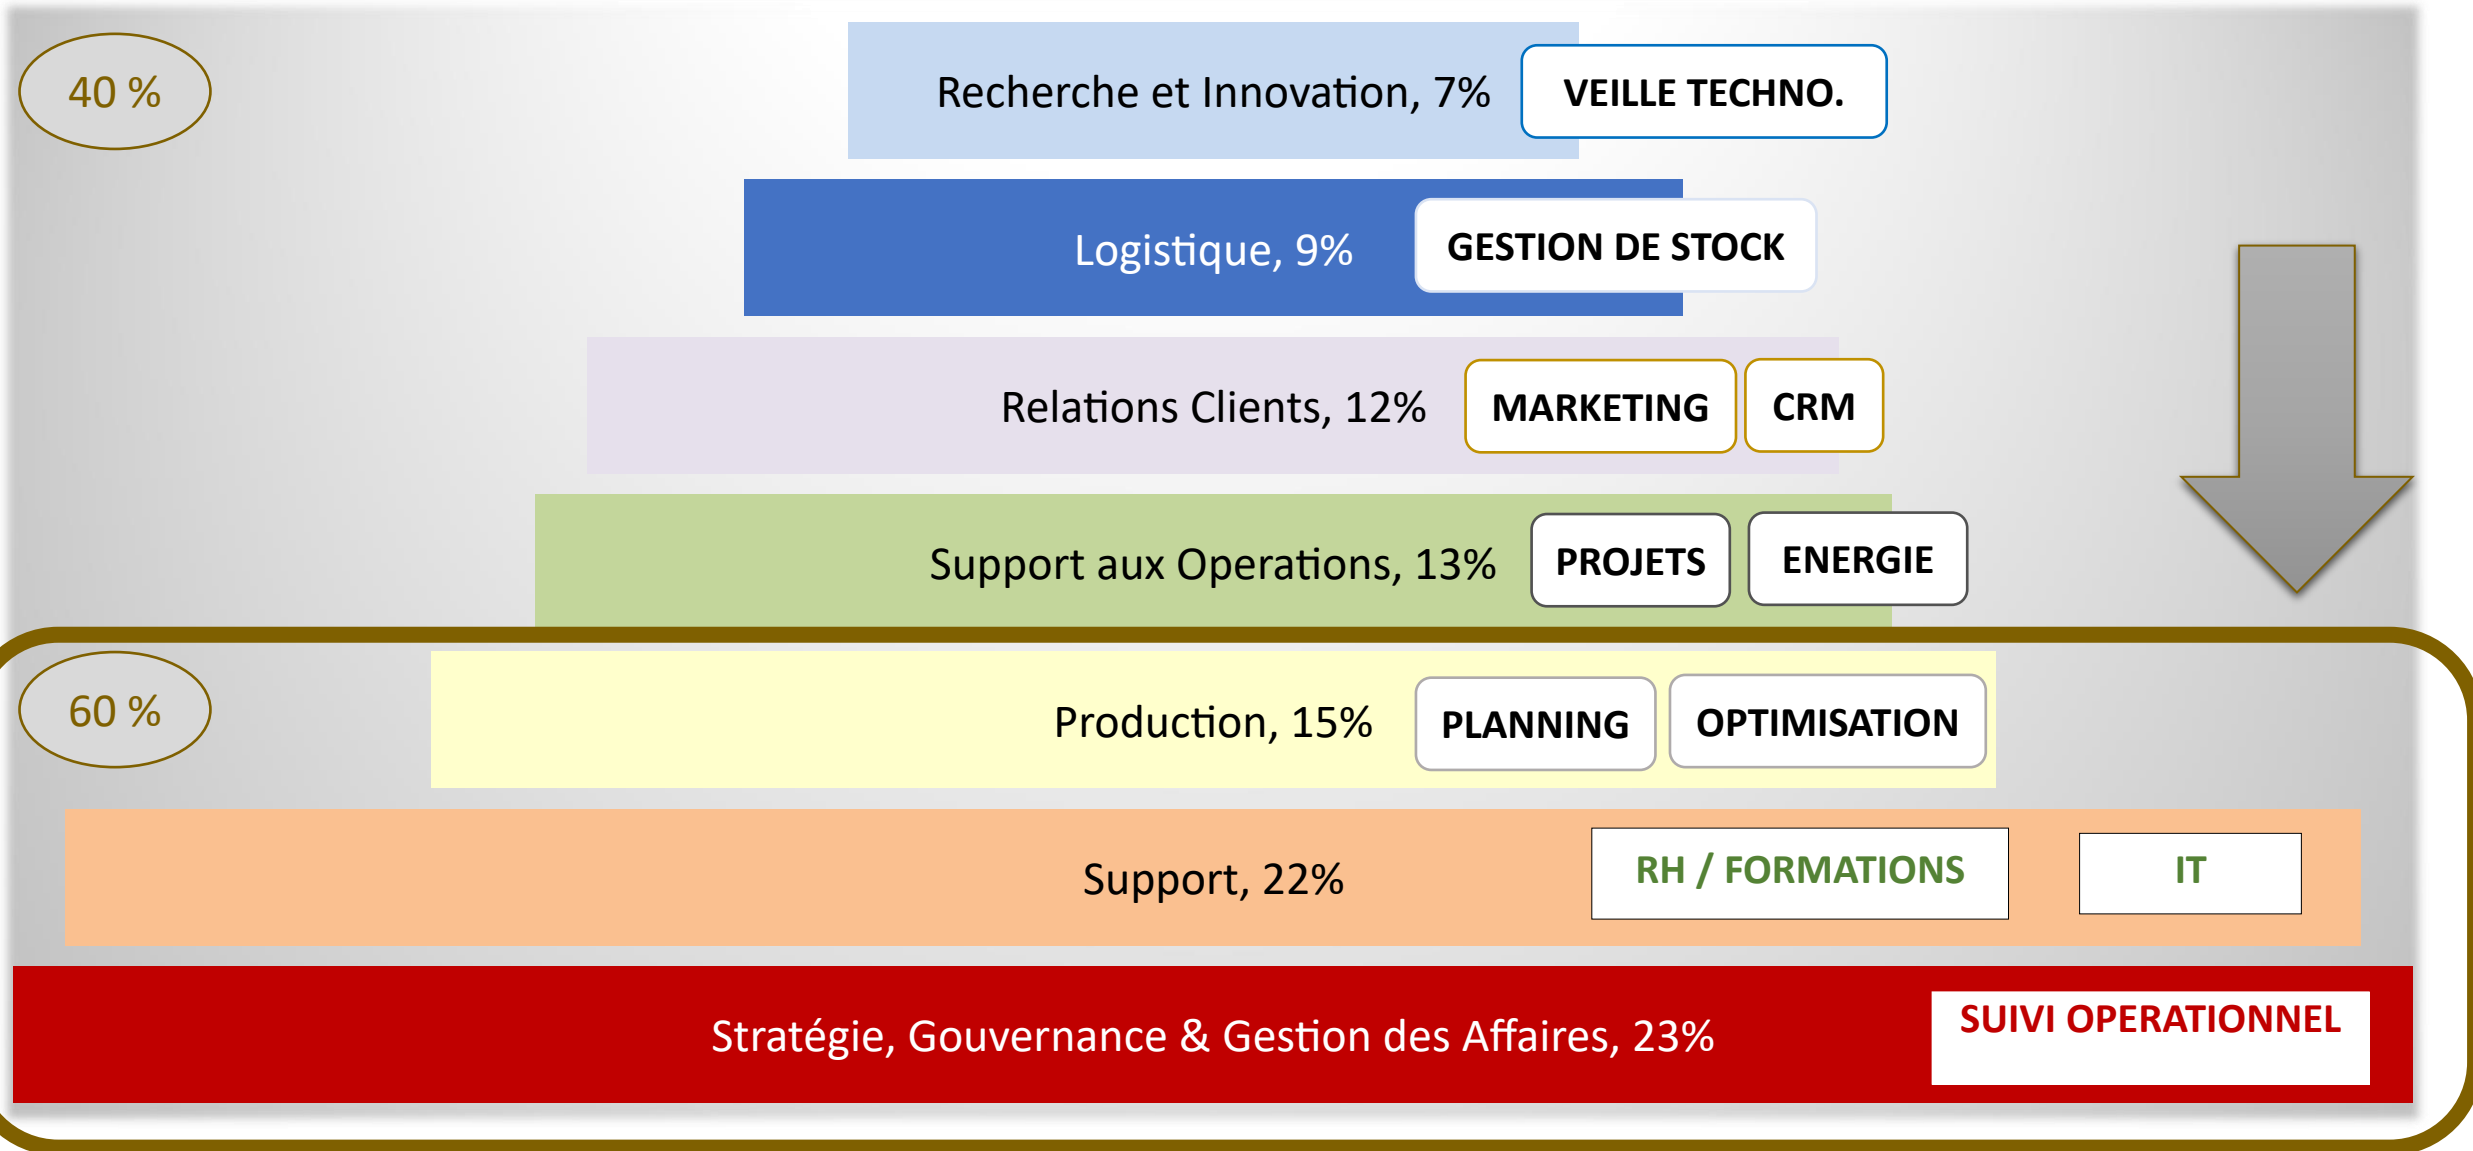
40 %

Recherche et Innovation, 7%
VEILLE TECHNO.

Logistique, 9%
GESTION DE STOCK

Relations Clients, 12%
MARKETING
CRM

Support aux Operations, 13%
PROJETS
ENERGIE

60 %

Production, 15%
PLANNING
OPTIMISATION

Support, 22%
RH / FORMATIONS
IT

Stratégie, Gouvernance & Gestion des Affaires, 23%
SUIVI OPERATIONNEL